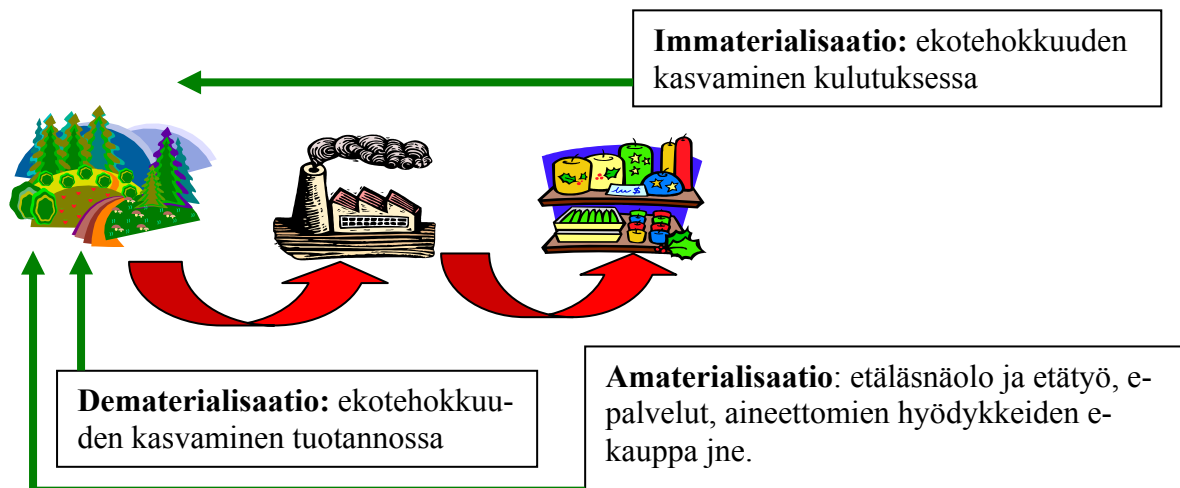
**Immaterialisaatio:** ekotehokkuuden kasvaminen kulutuksessa

**Dematerialisaatio:** ekotehokkuuden kasvaminen tuotannossa

**Amaterialisaatio**: etäläsnäolo ja etätyö, e-palvelut, aineettomien hyödykkeiden e-kauppa jne.